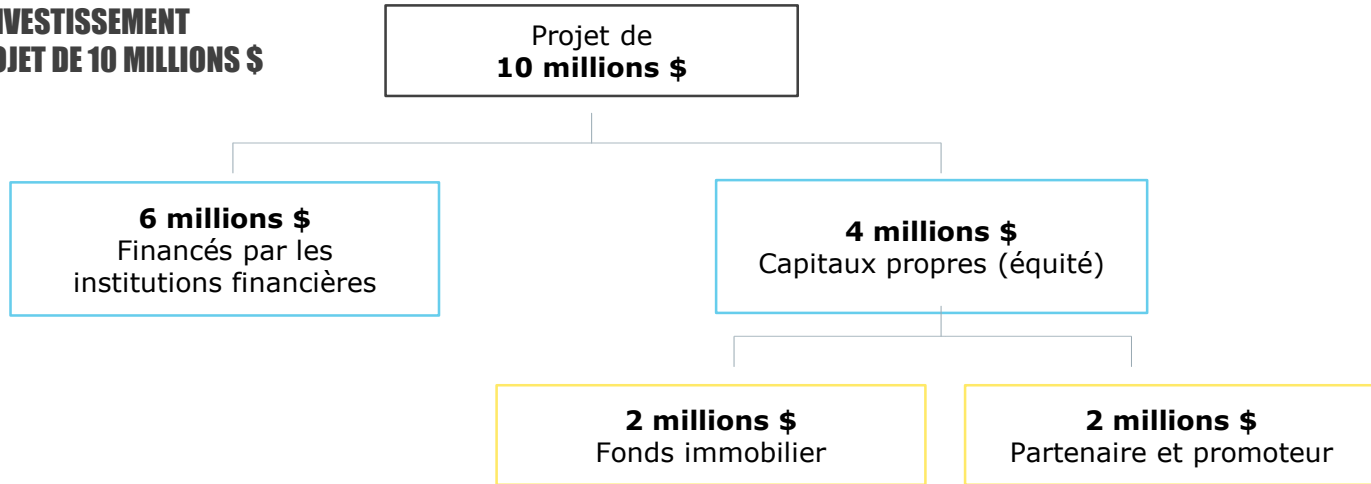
VESTISSEMENT
OJET DE 10 MILLIONS $

Projet de
**10 millions $**

**6 millions $**
Financés par les institutions financières

**4 millions $**
Capitaux propres (équité)

**2 millions $**
Fonds immobilier

**2 millions $**
Partenaire et promoteur